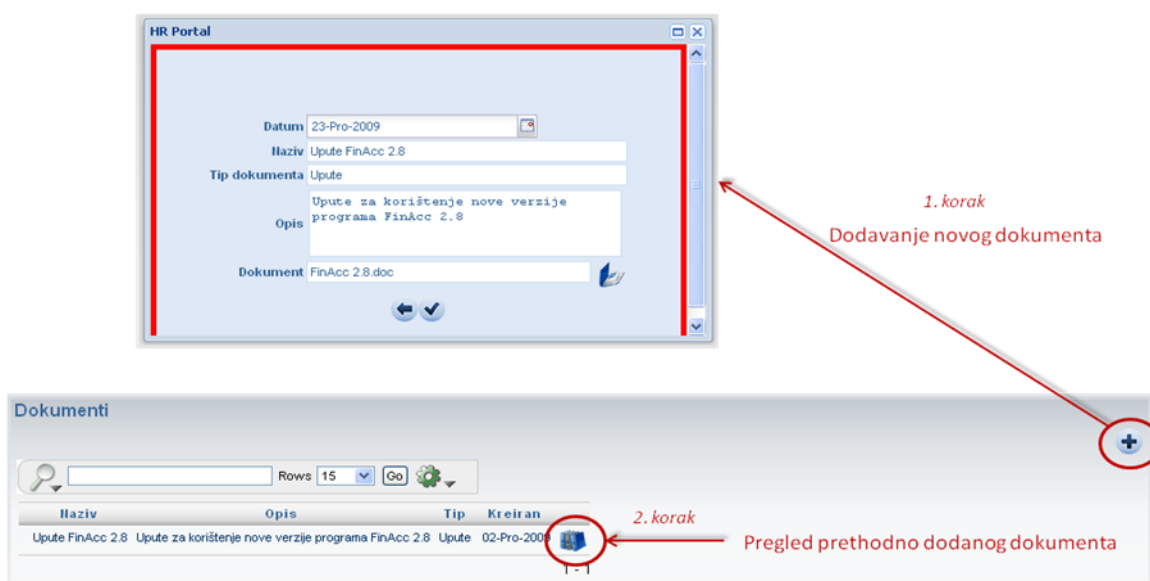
HR Portal

Datum 23-Pro-2009
Naziv Upute FinAcc 2.8
Tip dokumenta Upute
Opis Upute za korištenje nove verzije programa FinAcc 2.8
Dokument FinAcc 2.8.doc

1. korak
Dodavanje novog dokumenta

Dokumenti

Rows 15 Go

| Naziv | Opis | Tip | Kreiran |
|---|---|---|---|
| Upute FinAcc 2.8 | Upute za korištenje nove verzije programa FinAcc 2.8 | Upute | 02-Pro-2009 |

2. korak
Pregled prethodno dodanog dokumenta

1 - 1